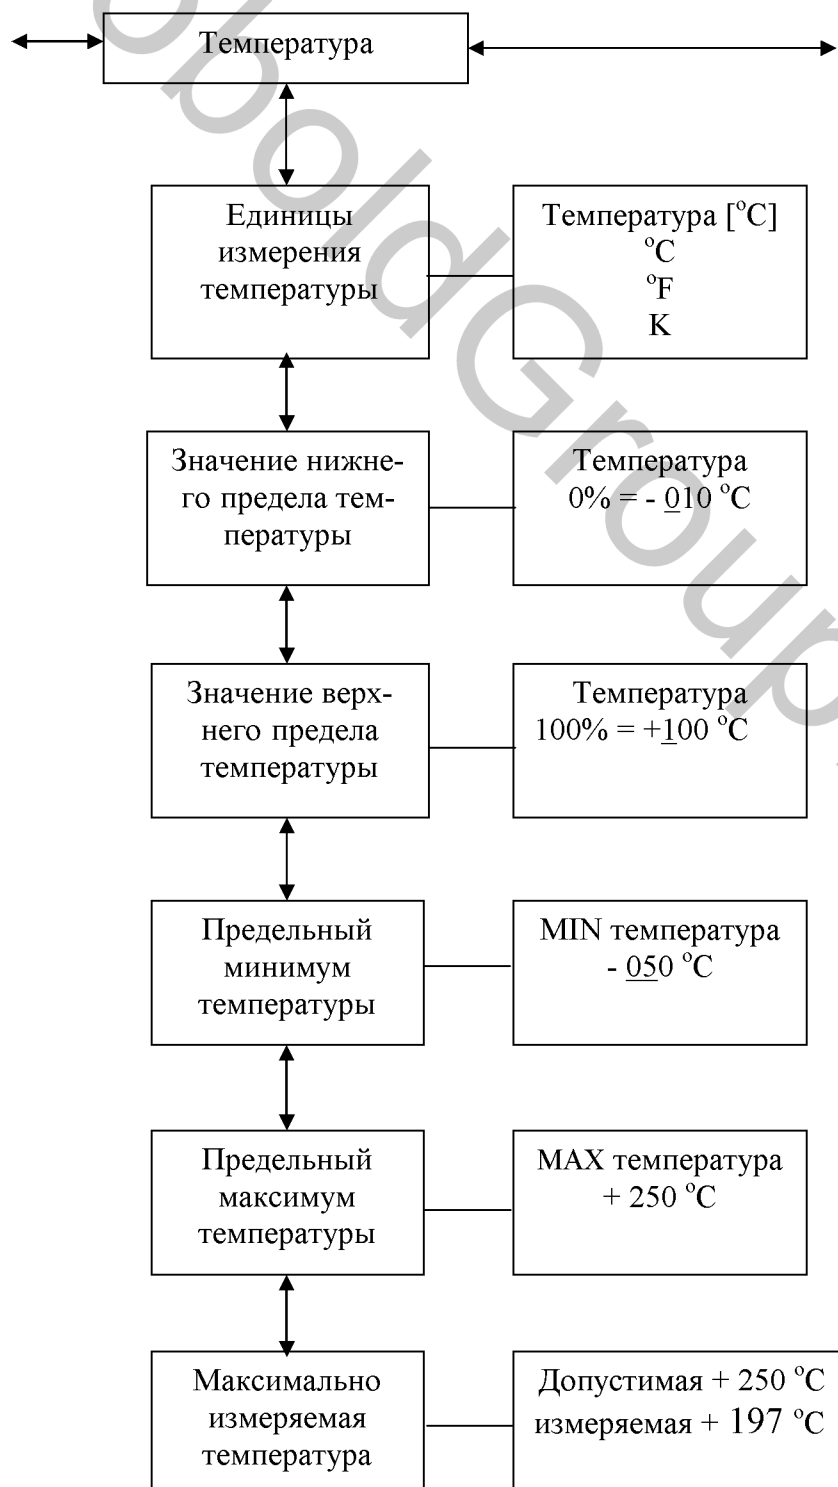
Температура

Единицы измерения температуры

Температура [$^{o}$C]
$^{o}$C
$^{o}$F
K

Значение нижнего предела температуры

Температура
0% = - 010 $^{o}$C

Значение верхнего предела температуры

Температура
100% = +100 $^{o}$C

Предельный минимум температуры

MIN температура
- 050 $^{o}$C

Предельный максимум температуры

MAX температура
+ 250 $^{o}$C

Максимально измеряемая температура

Допустимая + 250 $^{o}$C
измеряемая + 197 $^{o}$C